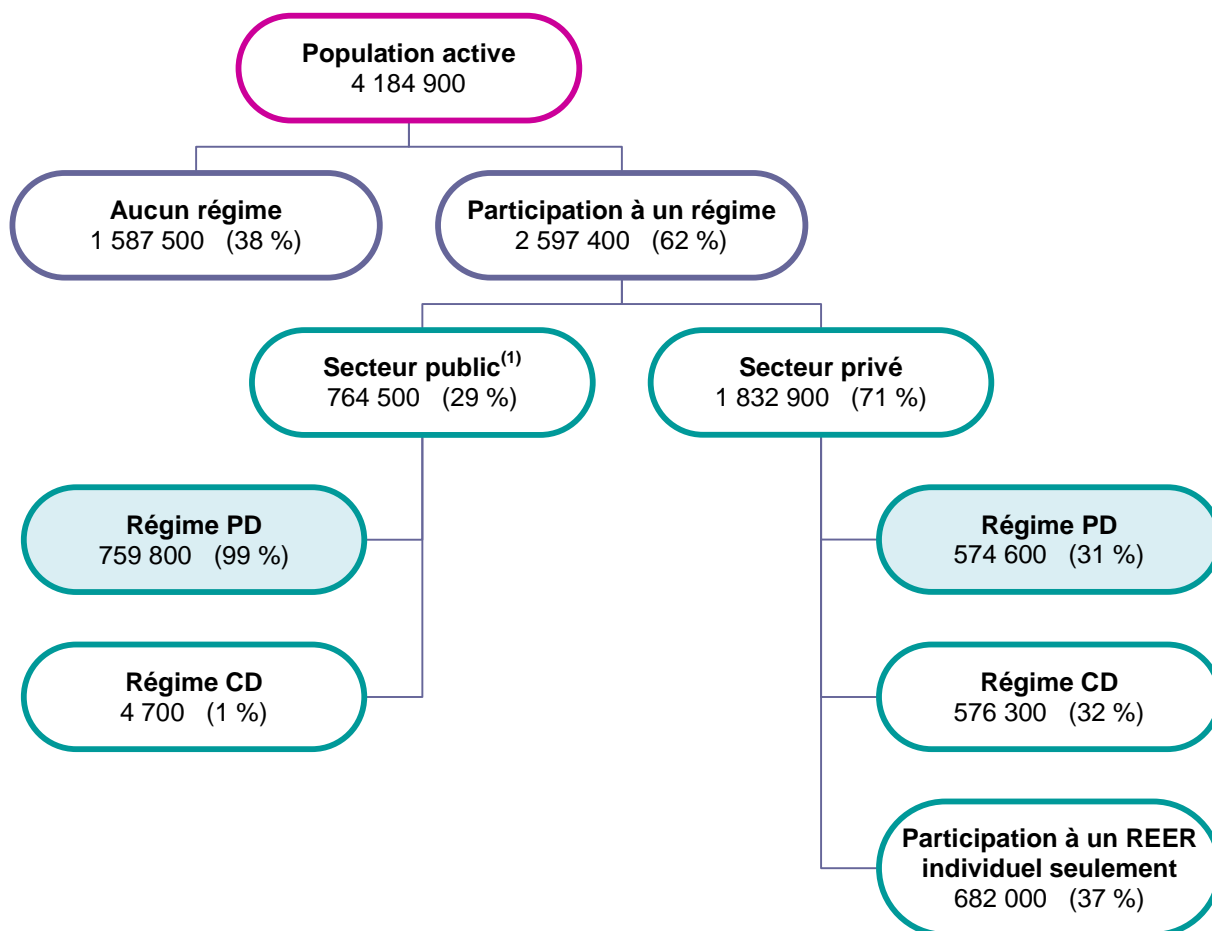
Population active
4 184 900

Aucun régime
1 587 500 (38 %)

Participation à un régime
2 597 400 (62 %)

Secteur public$^{(1)}$
764 500 (29 %)

Secteur privé
1 832 900 (71 %)

Régime PD
759 800 (99 %)

Régime CD
4 700 (1 %)

Régime PD
574 600 (31 %)

Régime CD
576 300 (32 %)

Participation à un REER individuel seulement
682 000 (37 %)